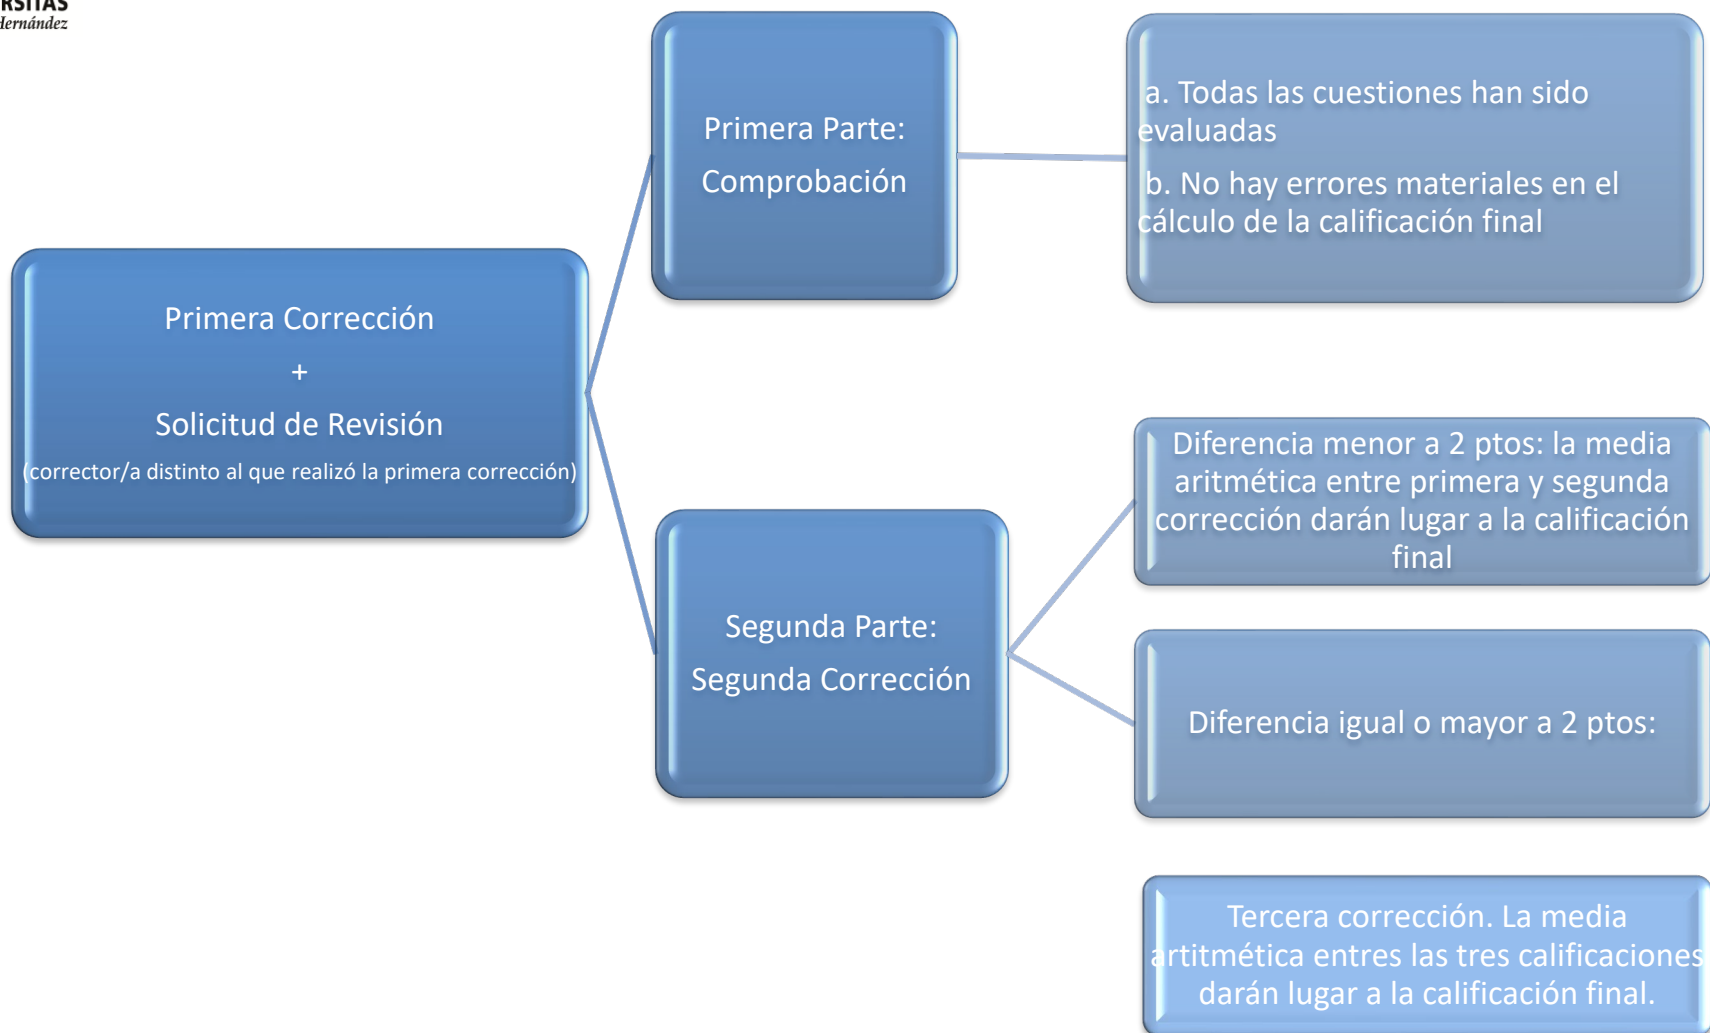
RSITAS
Hernández

Primera Corrección
+
Solicitud de Revisión
(corrector/a distinto al que realizó la primera corrección)

Primera Parte:
Comprobación

a. Todas las cuestiones han sido evaluadas

b. No hay errores materiales en el cálculo de la calificación final

Segunda Parte:
Segunda Corrección

Diferencia menor a 2 ptos: la media aritmética entre primera y segunda corrección darán lugar a la calificación final

Diferencia igual o mayor a 2 ptos:

Tercera corrección. La media artitmética entres las tres calificaciones darán lugar a la calificación final.